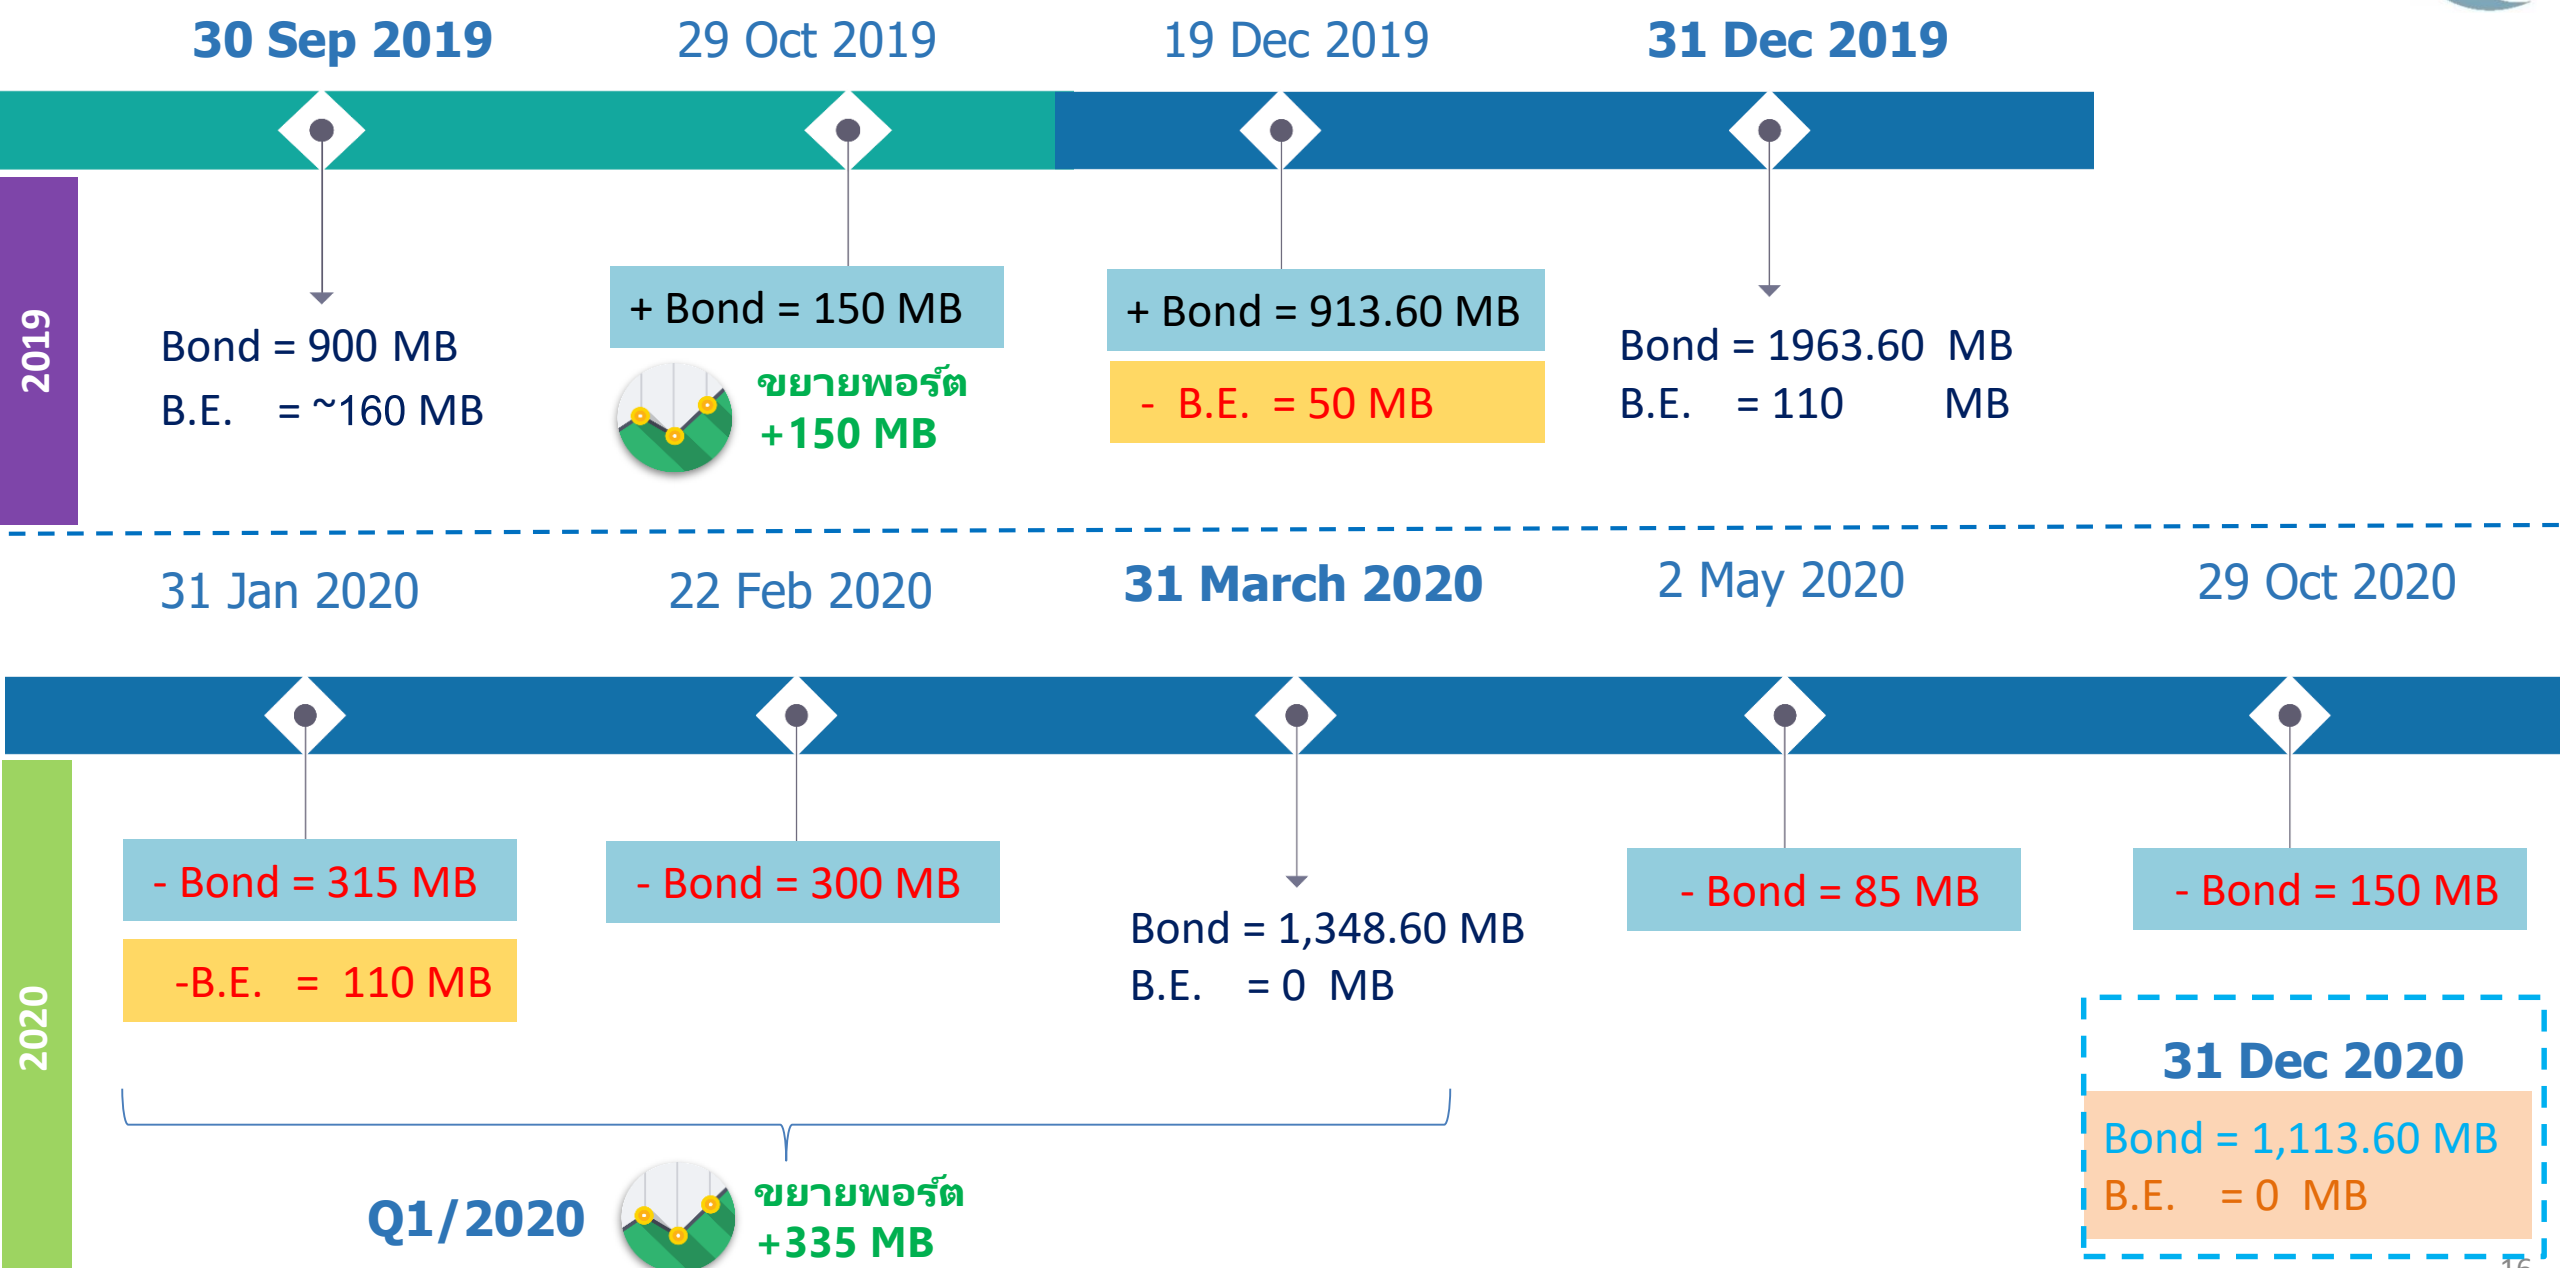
30 Sep 2019

29 Oct 2019

19 Dec 2019

31 Dec 2019

2019

Bond = 900 MB
B.E. = ~160 MB

+ Bond = 150 MB

ขยายพอร์ต
+150 MB

+ Bond = 913.60 MB

- B.E. = 50 MB

Bond = 1963.60 MB
B.E. = 110 MB

31 Jan 2020

22 Feb 2020

31 March 2020

2 May 2020

29 Oct 2020

2020

- Bond = 315 MB

-B.E. = 110 MB

- Bond = 300 MB

Bond = 1,348.60 MB
B.E. = 0 MB

- Bond = 85 MB

- Bond = 150 MB

31 Dec 2020

Bond = 1,113.60 MB
B.E. = 0 MB

Q1/2020

ขยายพอร์ต
+335 MB